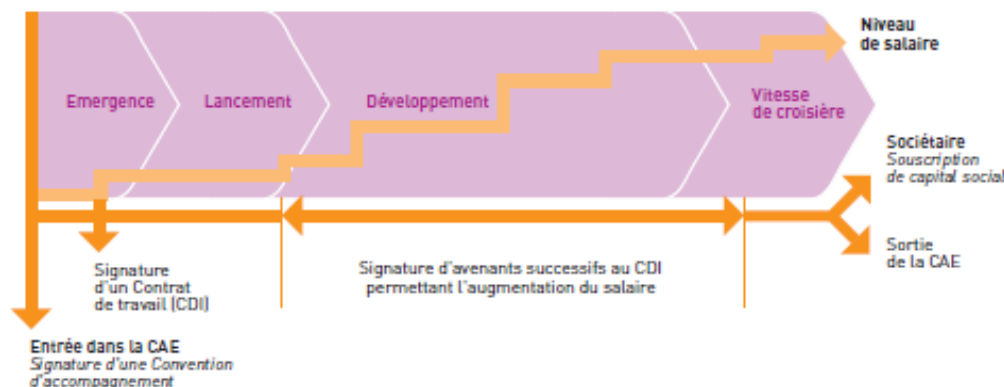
Niveau de salaire

Emergence

Lancement

Développement

Vitesse de croisière

Sociétaire
*Souscription de capital social*

Sortie de la CAE

Signature d'un Contrat de travail (CDI)

Signature d'avenants successifs au CDI permettant l'augmentation du salaire

Entrée dans la CAE
*Signature d'une Convention d'accompagnement*